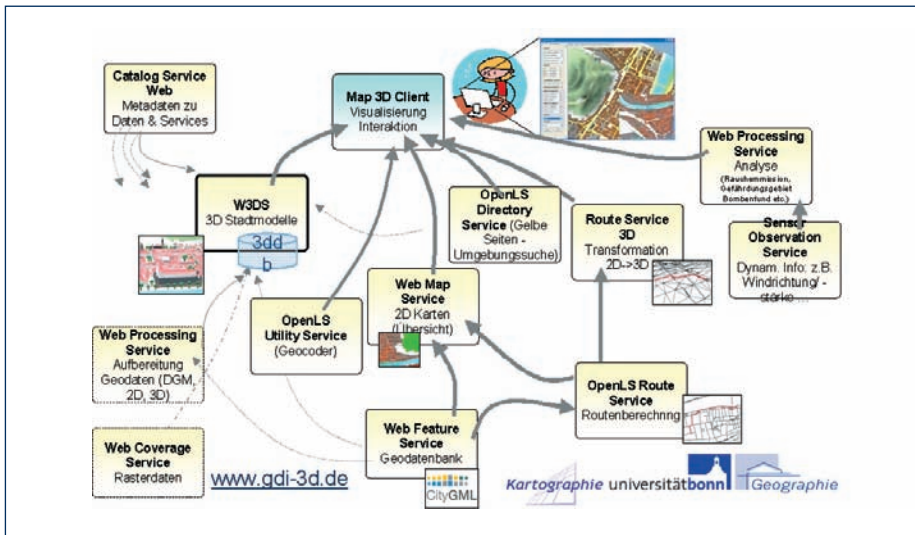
Catalog Service Web
Metadaten zu Daten & Services

Map 3D Client
Visualisierung
Interaktion

Web Processing Service
Analyse
(Rauschemmission, Gefährdungsgebiet Bombenfund etc.)

W3DS
3D Stadtmodelle

3dd b

OpenLS Directory Service (Gelbe Seiten - Umgebungssuche)

Route Service 3D
Transformation 2D->3D

Sensor Observation Service
Dynam. Info: z.B. Windrichtung/ -stärke ...

Web Map Service
2D Karten (Übersicht)

OpenLS Utility Service
(Geocoder)

Web Processing Service
Aufbereitung Geodaten (DGM, 2D, 3D)

OpenLS Route Service
Routenberechnung

Web Feature Service
Geodatenbank

CityGML

Web Coverage Service
Rasterdaten

www.gdi-3d.de

Kartographie universitätbonn Geographie